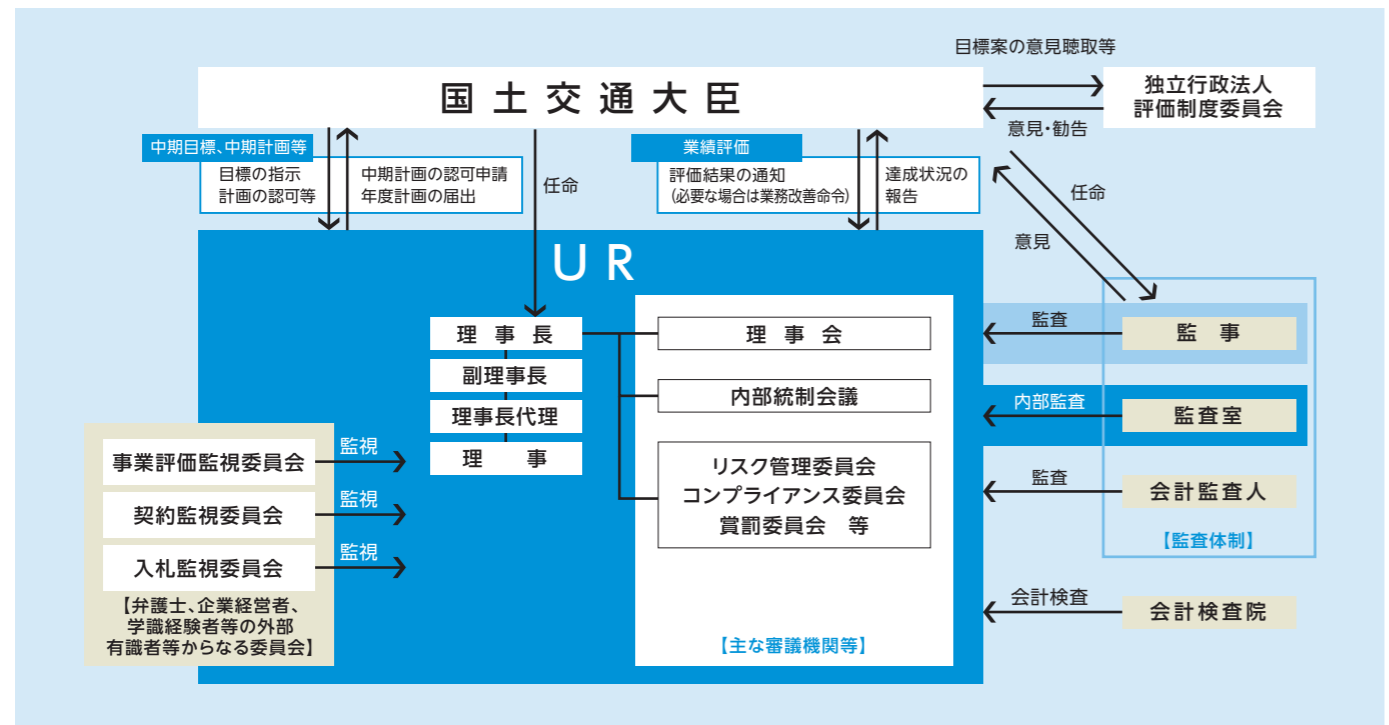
目標案の意見聴取等

国土交通大臣

独立行政法人
評価制度委員会

意見・勧告

中期目標、中期計画等

目標の指示
計画の認可等

中期計画の認可申請
年度計画の届出

任命

業績評価

評価結果の通知
(必要な場合は業務改善命令)

達成状況の報告

任命

意見

UR

理事長

副理事長

理事長代理

理事

理事会

内部統制会議

リスク管理委員会
コンプライアンス委員会
賞罰委員会 等

【主な審議機関等】

監査

監事

内部監査

監査室

監査

会計監査人

【監査体制】

会計検査

会計検査院

事業評価監視委員会

監視

契約監視委員会

監視

入札監視委員会

監視

【弁護士、企業経営者、学識経験者等の外部有識者等からなる委員会】